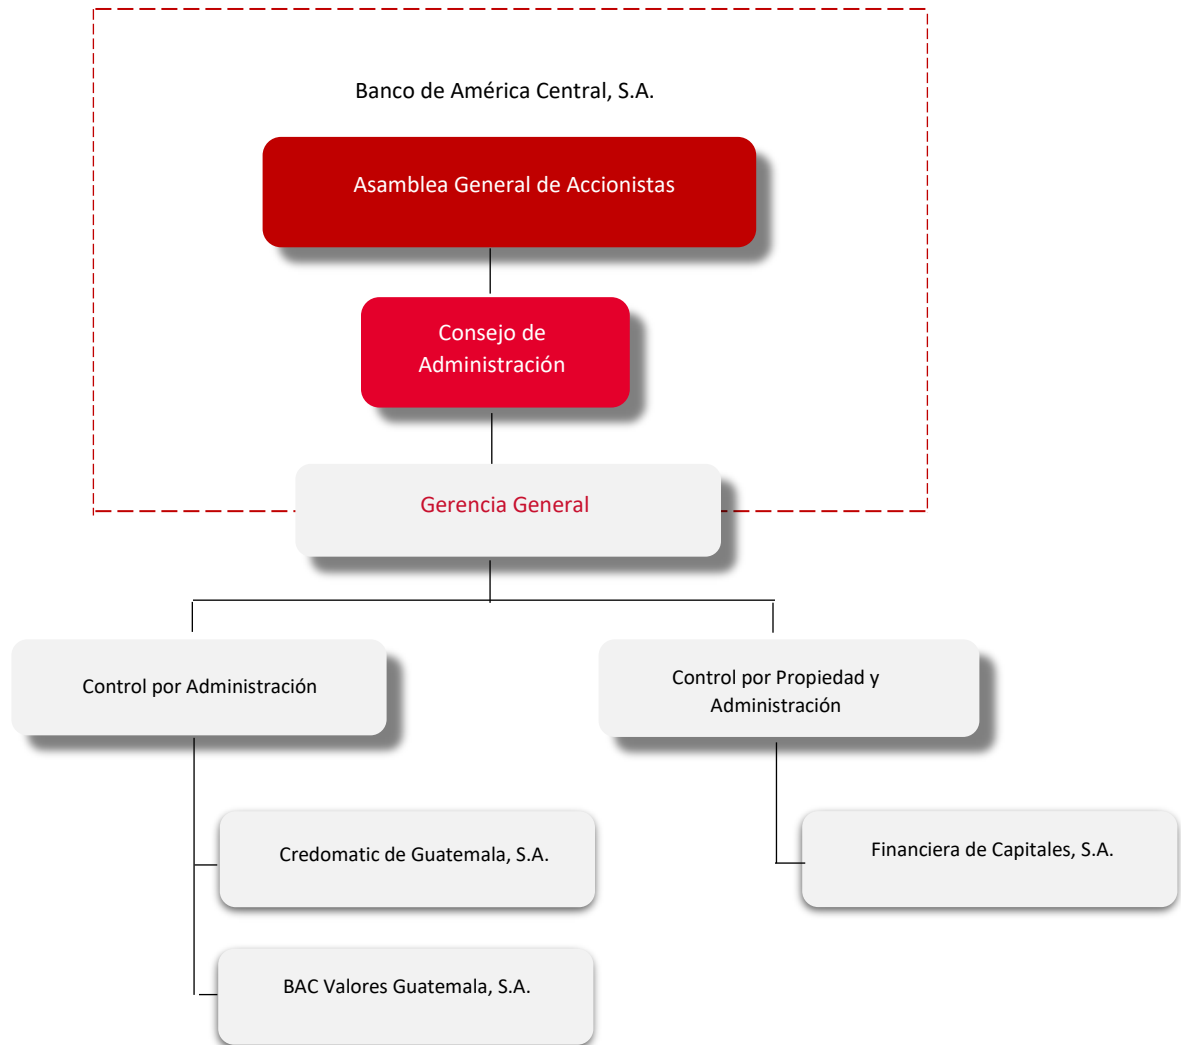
Banco de América Central, S.A.

Asamblea General de Accionistas

Consejo de Administración

Gerencia General

Control por Administración

Control por Propiedad y Administración

Credomatic de Guatemala, S.A.

BAC Valores Guatemala, S.A.

Financiera de Capitales, S.A.